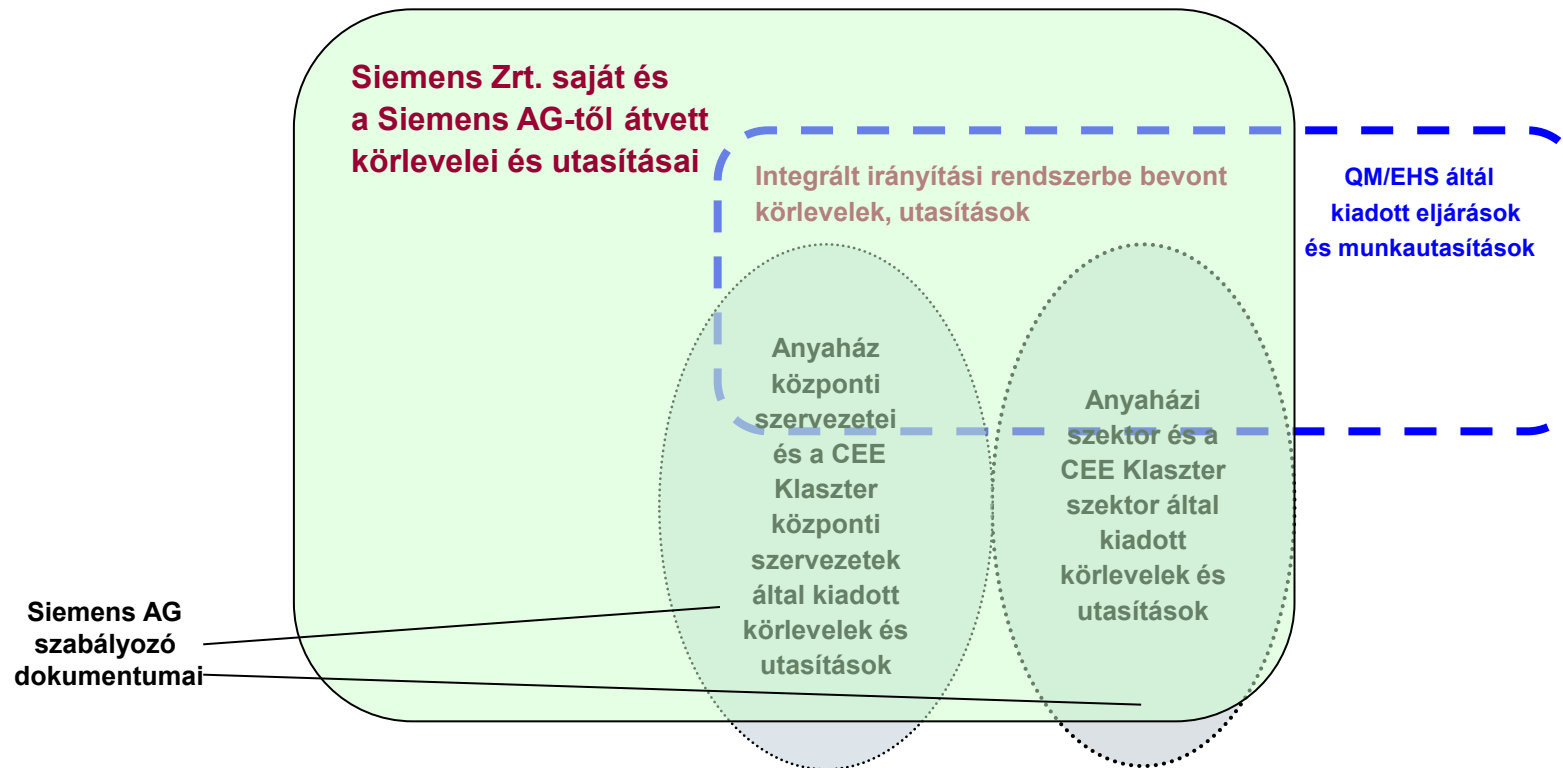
Siemens Zrt. saját és a Siemens AG-től átvett körlevelei és utasításai

Integrált irányítási rendszerbe bevont körlevelek, utasítások

QM/EHS által kiadott eljárások és munkautasítások

Anyaház központi szervezetei és a CEE Klaszter központi szervezetek által kiadott körlevelek és utasítások

Anyaházi szektor és a CEE Klaszter szektor által kiadott körlevelek és utasítások

Siemens AG szabályozó dokumentumai